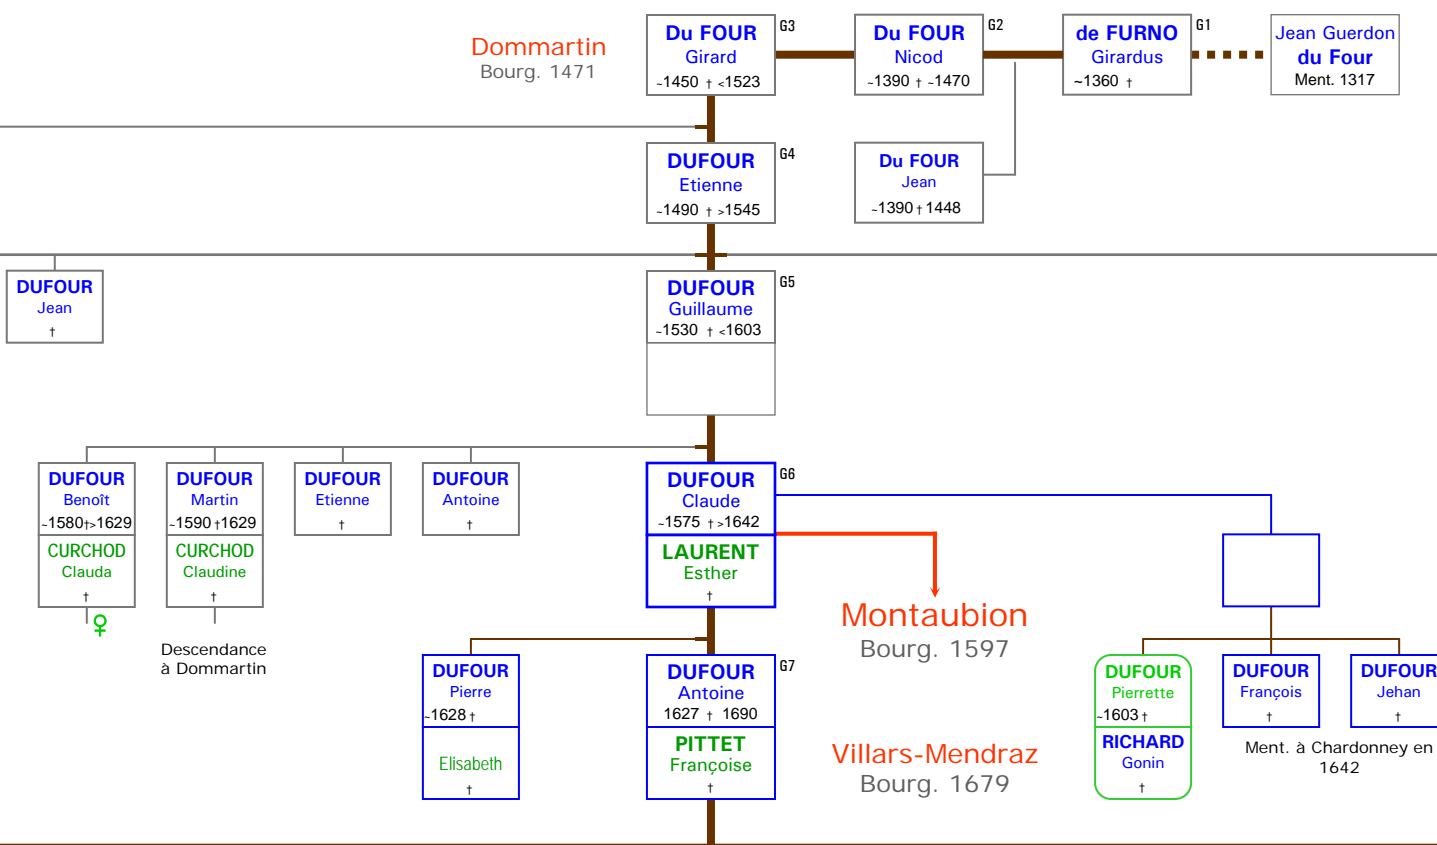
Dommartin
Bourg. 1471

Du FOUR
Girard
~1450 † <1523
G3

Du FOUR
Nicod
~1390 † ~1470
G2

de FURNO
Girardus
~1360 †
G1

Jean Guerdon
du Four
Ment. 1317

DUFOUR
Etienne
~1490 † >1545
G4

Du FOUR
Jean
~1390 † 1448

DUFOUR
Jean
†

DUFOUR
Guillaume
~1530 † <1603
G5

DUFOUR
Benoît
~1580 † >1629
CURCHOD
Clauda
†
♀

DUFOUR
Martin
~1590 † 1629
CURCHOD
Claudine
†

Descendance à Dommartin

DUFOUR
Etienne
†

DUFOUR
Antoine
†

DUFOUR
Claude
~1575 † >1642
G6
LAURENT
Esther
†

Montaubion
Bourg. 1597

DUFOUR
Pierre
~1628 †
Elisabeth
†

DUFOUR
Antoine
1627 † 1690
G7
PITTET
Françoise
†

Villars-Mendraz
Bourg. 1679

DUFOUR
Pierrette
~1603 †
RICHARD
Gonin
†

DUFOUR
François
†

DUFOUR
Jehan
†

Ment. à Chardonney en 1642